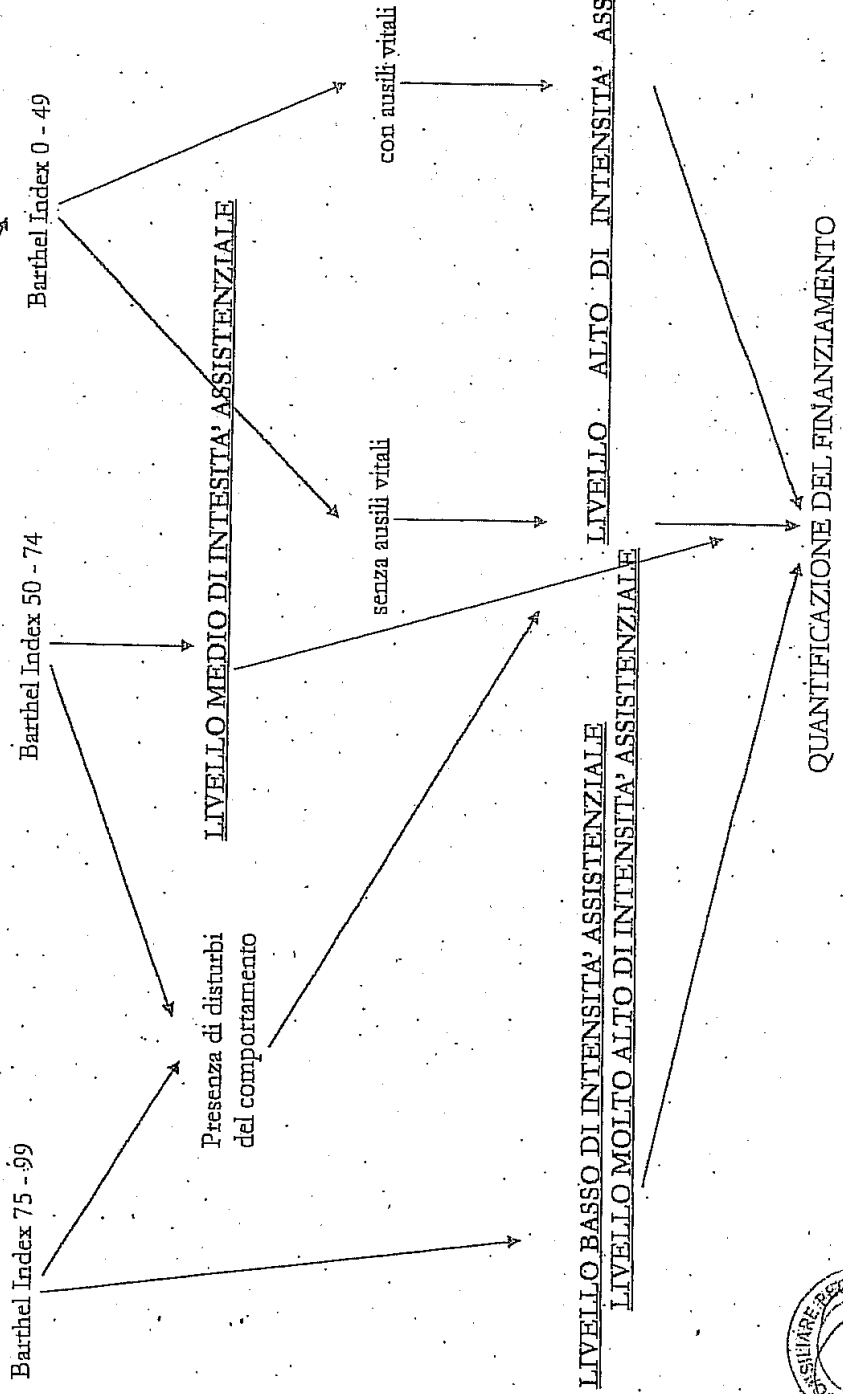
Barthel Index 75 - 99

Barthel Index 50 - 74

Barthel Index 0 - 49

Presenza di disturbi del comportamento

LIVELLO MEDIO DI INTENSITA' ASSISTENZIALE

senza ausili vitali

con ausili vitali

LIVELLO ALTO DI INTENSITA' ASS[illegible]

LIVELLO BASSO DI INTENSITA' ASSISTENZIALE

LIVELLO MOLTO ALTO DI INTENSITA' ASSISTENZIALE

QUANTIFICAZIONE DEL FINANZIAMENTO

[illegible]SILIARE RE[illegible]